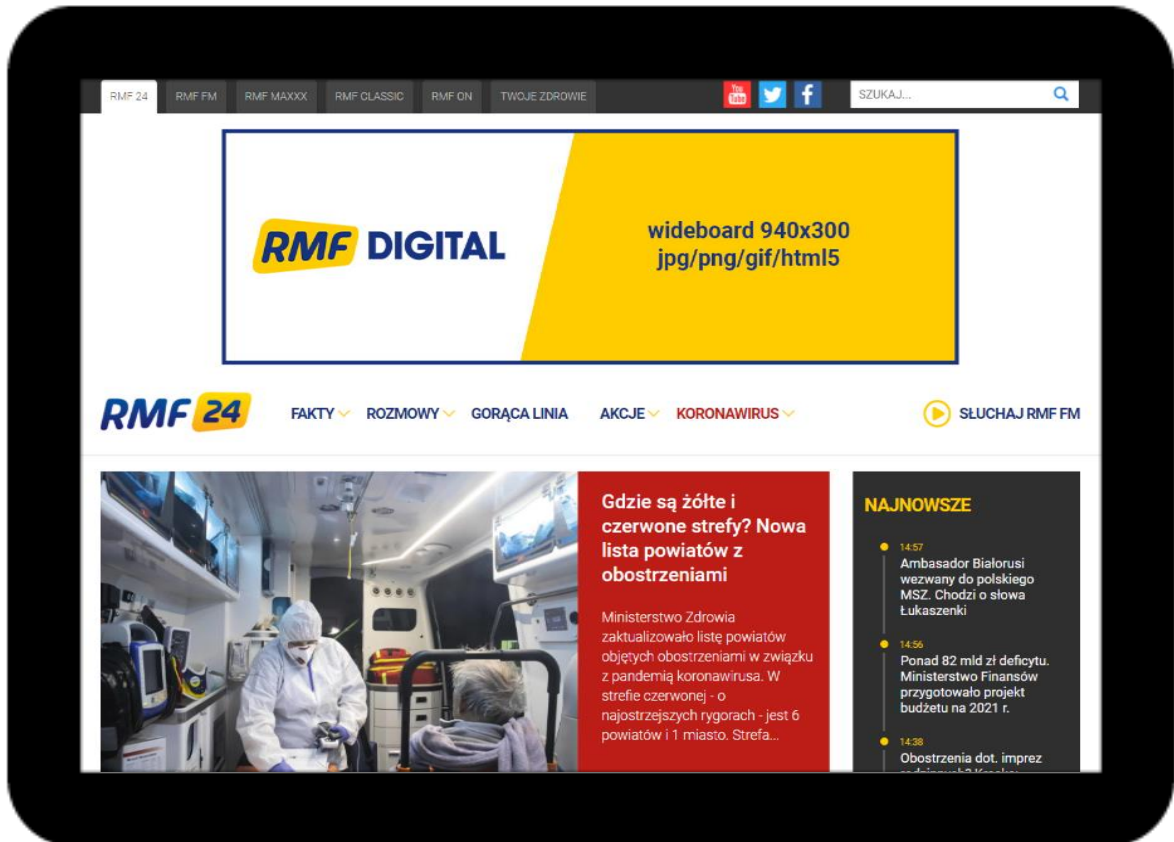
RMF 24 RMF FM RMF MAXXX RMF CLASSIC RMF ON TWOJE ZDROWIE

You Tube

SZUKAJ...

RMF DIGITAL

wideboard 940x300
jpg/png/gif/html5

RMF 24

FAKTY ROZMOWY GORĄCA LINIA AKCJE KORONAWIRUS

SŁUCHAJ RMF FM

Gdzie są żółte i czerwone strefy? Nowa lista powiatów z obostrzeniami

Ministerstwo Zdrowia zaktualizowało listę powiatów objętych obostrzeniami w związku z pandemią koronawirusa. W strefie czerwonej - o najostrzejszych rygorach - jest 6 powiatów i 1 miasto. Strefa...

NAJNOWSZE

14:57
Ambasador Białorusi wezwany do polskiego MSZ. Chodzi o słowa Łukaszenki

14:56
Ponad 82 mld zł deficytu. Ministerstwo Finansów przygotowało projekt budżetu na 2021 r.

14:38
Obostrzenia dot. imprez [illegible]